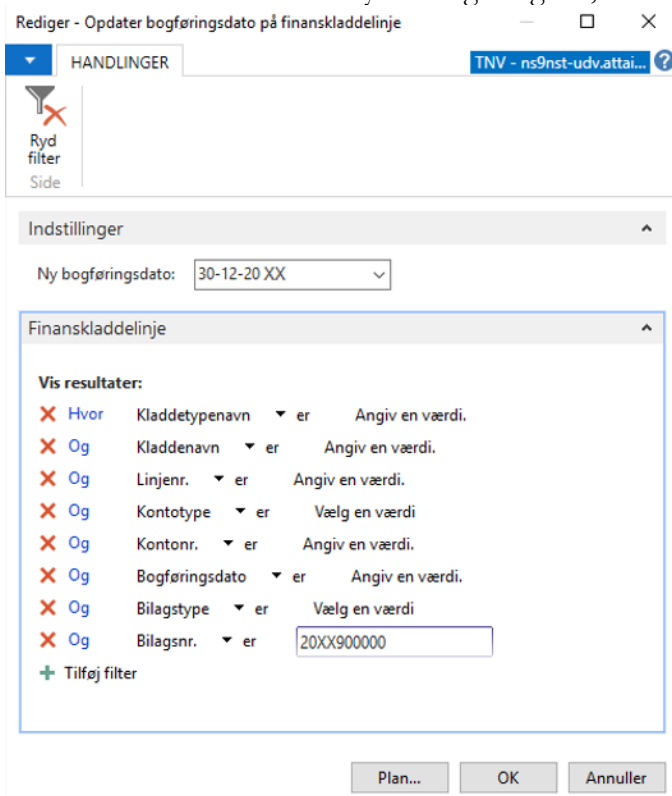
Rediger - Opdater bogføringsdato på finanskladdelinje

HANDLINGER

TNV - ns9nst-udv.attai...

Ryd filter

Side

Indstillinger

Ny bogføringsdato: 30-12-20 XX

Finanskladdelinje

Vis resultater:

Hvor Kladdetypenavn er Angiv en værdi.

Og Kladdenavn er Angiv en værdi.

Og Linjenr. er Angiv en værdi.

Og Kontotype er Vælg en værdi

Og Kontonr. er Angiv en værdi.

Og Bogføringsdato er Angiv en værdi.

Og Bilagstype er Vælg en værdi

Og Bilagsnr. er 20XX900000

Tilføj filter

Plan... OK Annuller